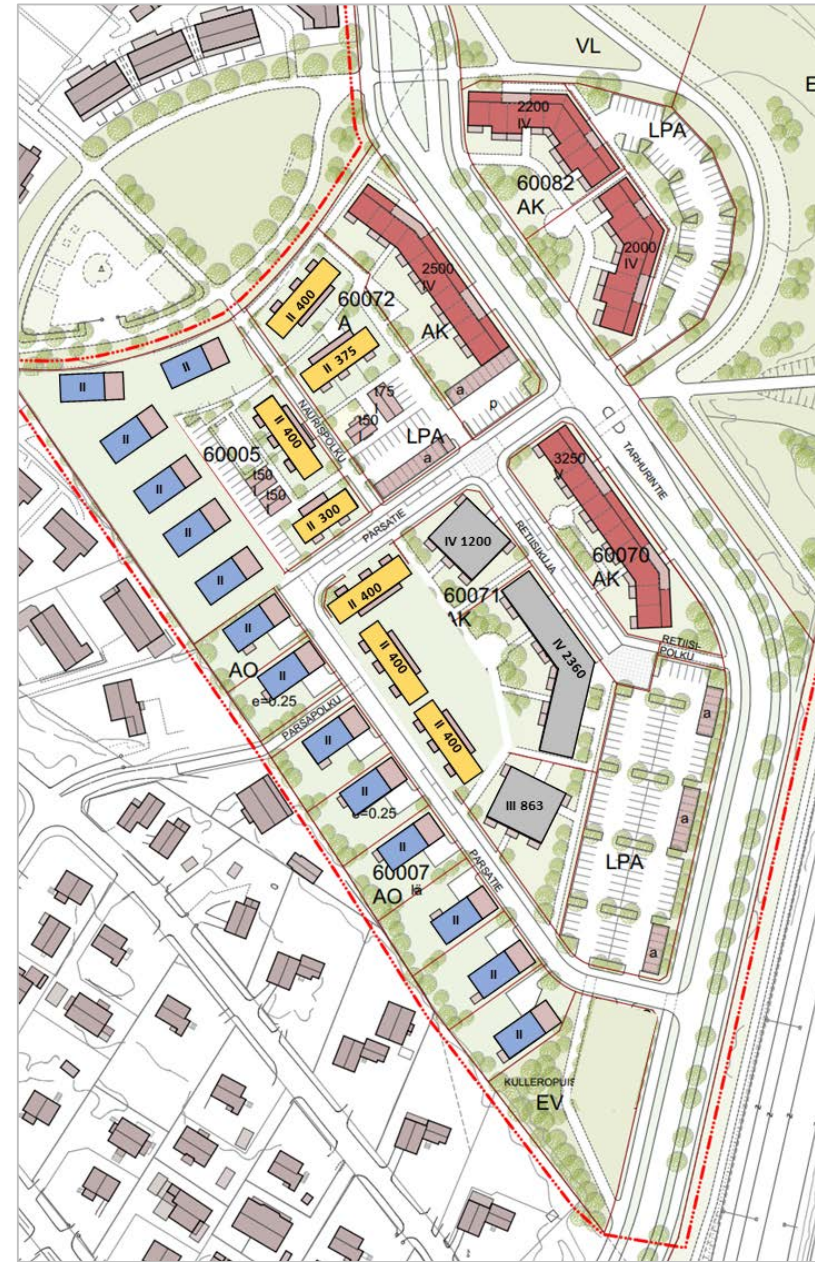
VL
E
2200
IV
LPA
60082
AK
2000
IV
2500
IV
II 400
60072
A
AK
II 375
II
II
l75
NAURISPOLKU
l50
p
a
II
II 400
LPA
60005
a
l50
l50
TARHURINTIE
II
3250
V
II
II 300
PARSATIE
IV 1200
RETIISIKUJA
II
60070
AK
II 400
60071
AK
II
RETIISI
POLKU
IV 2360
AO
II 400
II
e=0.25
a
PARSAPOLKU
II
II 400
II
III 863
a
e=0.25
II
60007
AO
PARSATIE
LPA
II
II
a
II
KULLEROPUIS
EV